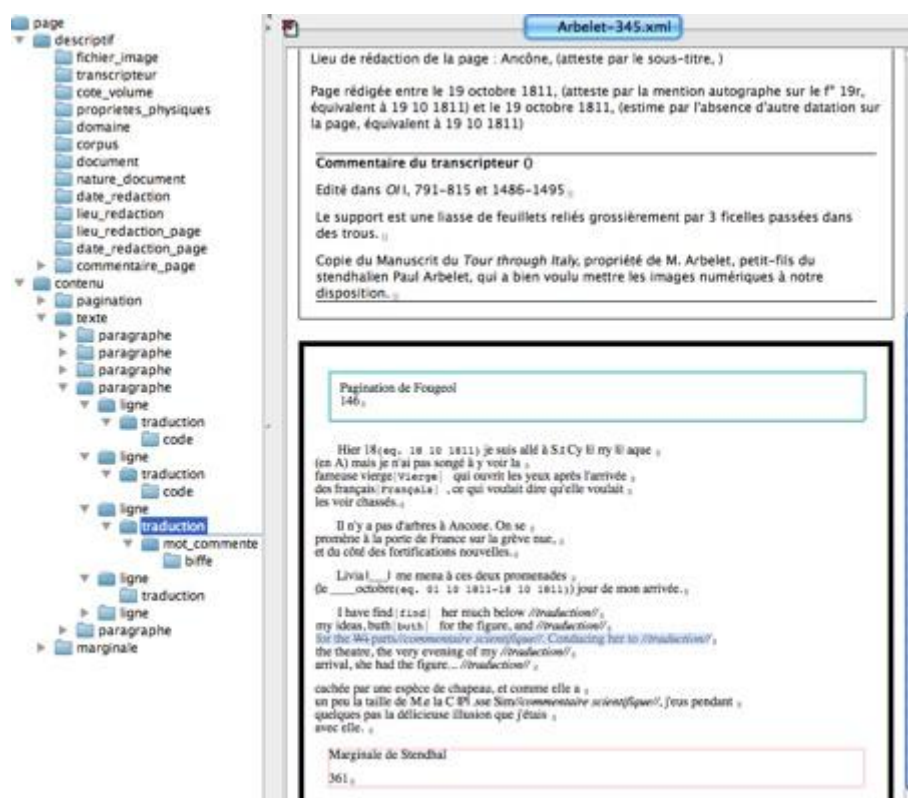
page
descriptif
fichier_image
transcripteur
cote_volume
proprietes_physiques
domaine
corpus
document
nature_document
date_redaction
lieu_redaction
lieu_redaction_page
date_redaction_page
commentaire_page
contenu
pagination
texte
paragraphe
paragraphe
paragraphe
paragraphe
ligne
traduction
code
ligne
traduction
code
ligne
traduction
mot_commente
biffe
ligne
traduction
ligne
paragraphe
marginale

Arbelet-345.xml

Lieu de rédaction de la page : Ancône, (atteste par le sous-titre, )

Page rédigée entre le 19 octobre 1811, (atteste par la mention autographe sur le f° 19r, équivalent à 19 10 1811) et le 19 octobre 1811, (estime par l'absence d'autre datation sur la page, équivalent à 19 10 1811)

Commentaire du transcripteur ()

Edité dans OI I, 791-815 et 1486-1495.

Le support est une liasse de feuillets reliés grossièrement par 3 ficelles passées dans des trous.

Copie du Manuscrit du Tour through Italy, propriété de M. Arbelet, petit-fils du stendhalien Paul Arbelet, qui a bien voulu mettre les images numériques à notre disposition.

Pagination de Fougeol
146.

Hier 18(eq. 18 10 1811) je suis allé à S.t Cy lí my lí aque
(en A) mais je n'ai pas songé à y voir la
fameuse vierge[Vierge] qui ouvrit les yeux après l'arrivée
des français[Français] , ce qui voulait dire qu'elle voulait
les voir chassés.

Il n'y a pas d'arbres à Ancone. On se
promène à la porte de France sur la grève nue,
et du côté des fortifications nouvelles.

Livia l___l me mena à ces deux promenades
(le ____octobre(eq. 01 10 1811-18 10 1811)) jour de mon arrivée.

I have find[find] her much below //traduction//,
my ideas, buth[both] for the figure, and //traduction//,
for the Wi parts//commentaire scientifique//. Conducing her to //traduction//,
the theatre, the very evening of my //traduction//,
arrival, she had the figure... //traduction//,

cachée par une espèce de chapeau, et comme elle a
un peu la taille de M.e la C P1 ose Sim//commentaire scientifique//, j'eus pendant
quelques pas la délicieuse illusion que j'étais
avec elle.

Marginale de Stendhal
361.